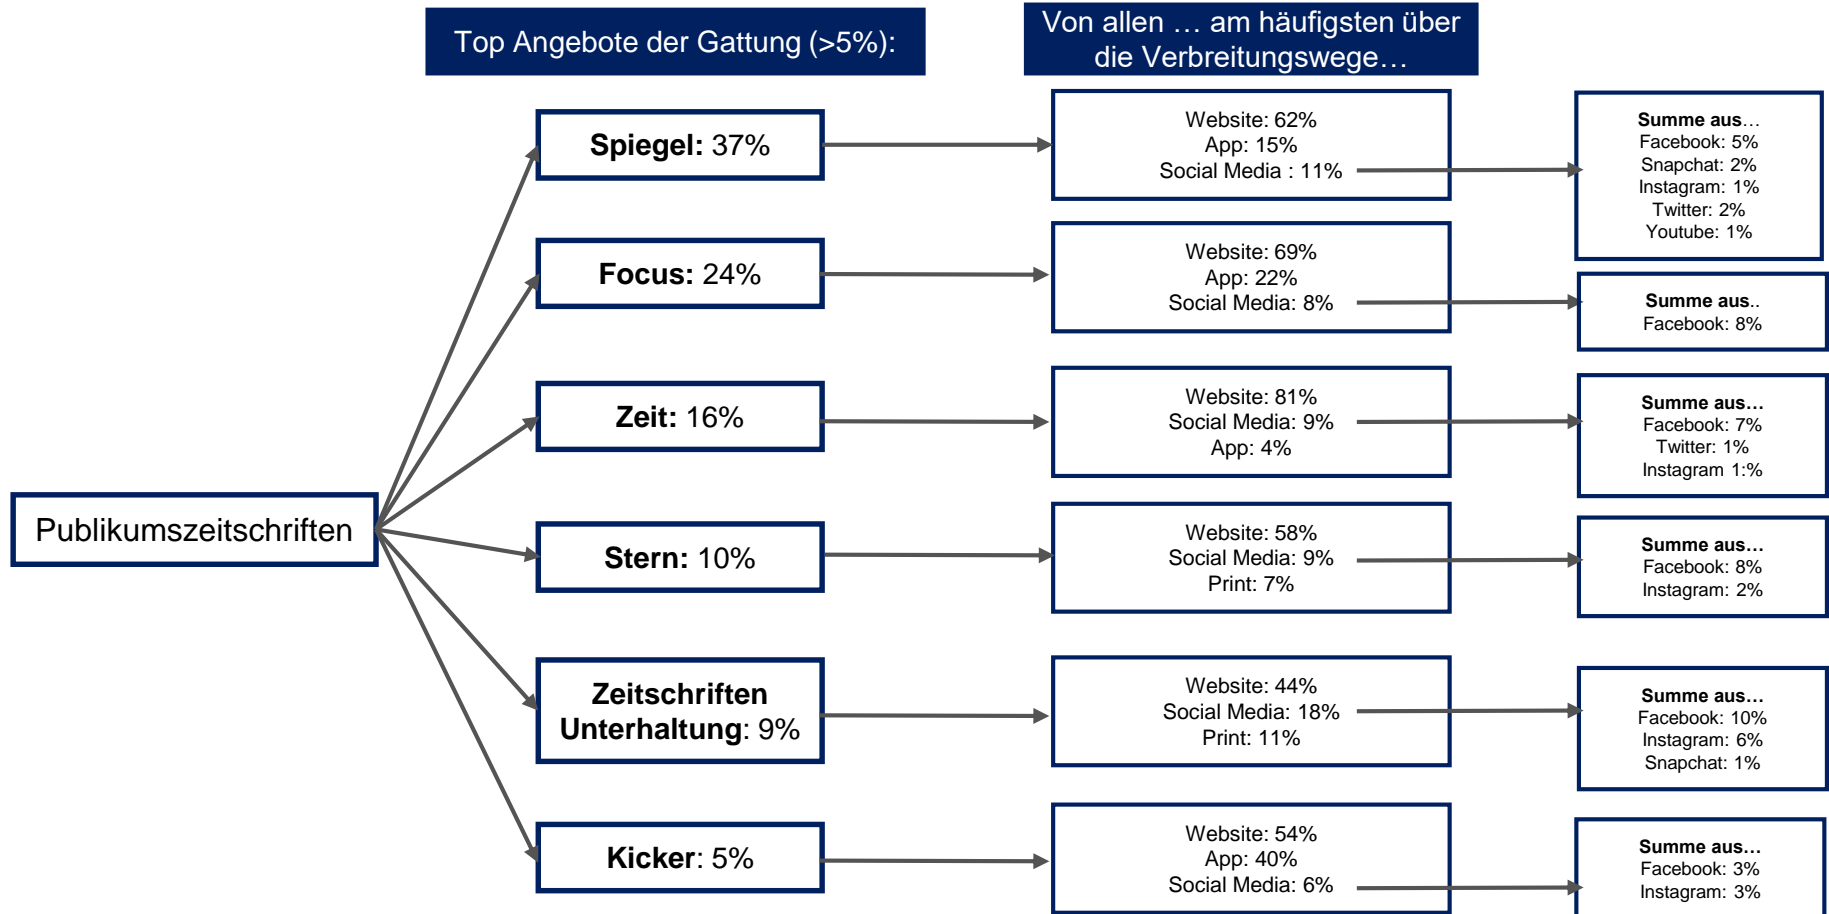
Top Angebote der Gattung (>5%):

Von allen … am häufigsten über die Verbreitungswege…

Publikumszeitschriften

**Spiegel:** 37%

Website: 62%
App: 15%
Social Media : 11%

**Summe aus…**
Facebook: 5%
Snapchat: 2%
Instagram: 1%
Twitter: 2%
Youtube: 1%

**Focus:** 24%

Website: 69%
App: 22%
Social Media: 8%

**Summe aus..**
Facebook: 8%

**Zeit:** 16%

Website: 81%
Social Media: 9%
App: 4%

**Summe aus…**
Facebook: 7%
Twitter: 1%
Instagram 1:%

**Stern:** 10%

Website: 58%
Social Media: 9%
Print: 7%

**Summe aus…**
Facebook: 8%
Instagram: 2%

**Zeitschriften Unterhaltung**: 9%

Website: 44%
Social Media: 18%
Print: 11%

**Summe aus…**
Facebook: 10%
Instagram: 6%
Snapchat: 1%

**Kicker**: 5%

Website: 54%
App: 40%
Social Media: 6%

**Summe aus…**
Facebook: 3%
Instagram: 3%